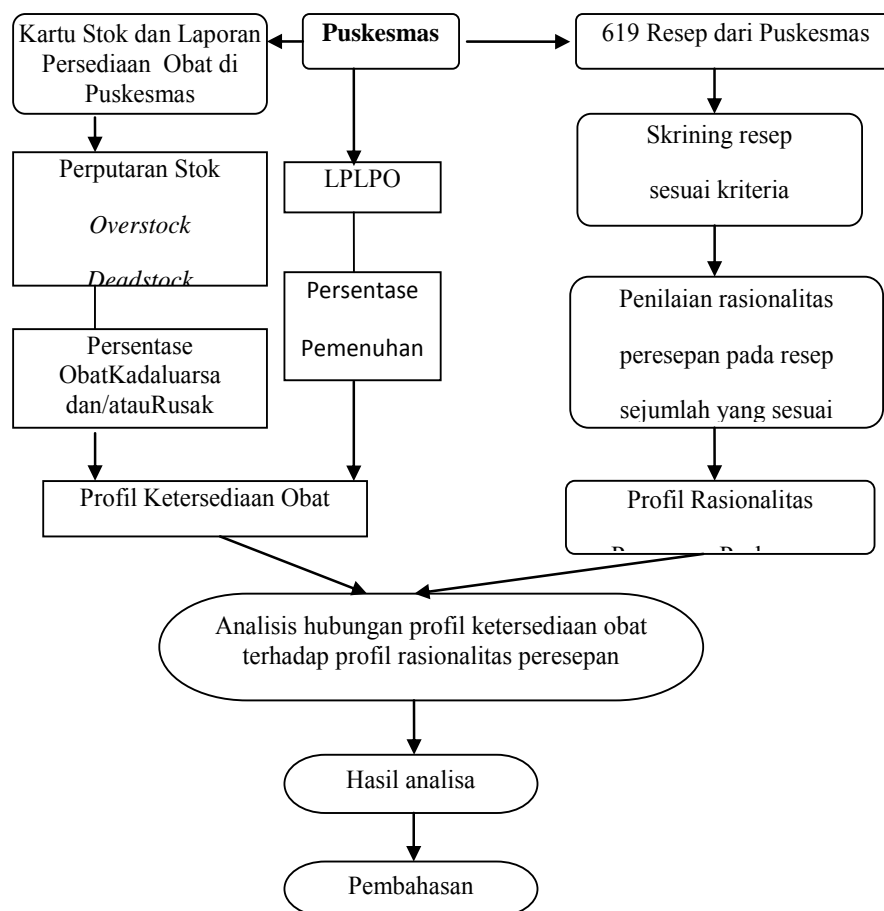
Kartu Stok dan Laporan Persediaan Obat di Puskesmas

**Puskesmas**

619 Resep dari Puskesmas

Perputaran Stok

*Overstock*

*Deadstock*

LPLPO

Skrining resep

sesuai kriteria

Persentase

Pemenuhan

Penilaian rasionalitas

peresepan pada resep

sejumlah yang sesuai

Persentase ObatKadaluarsa dan/atauRusak

Profil Ketersediaan Obat

Profil Rasionalitas

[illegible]

Analisis hubungan profil ketersediaan obat terhadap profil rasionalitas peresepan

Hasil analisa

Pembahasan